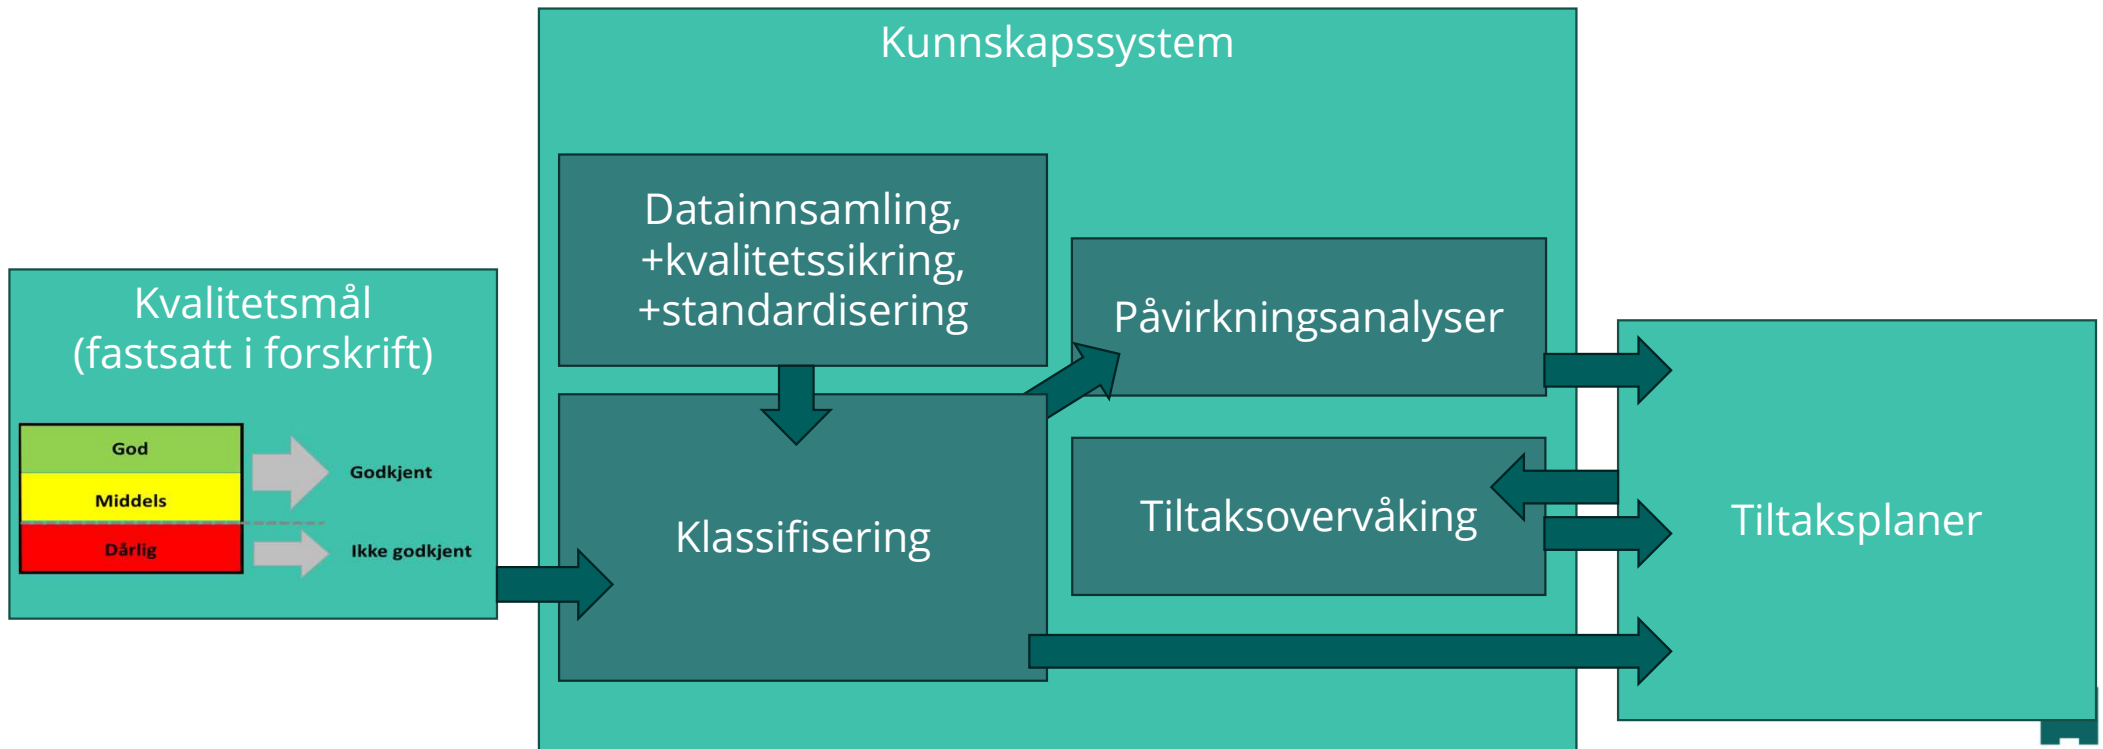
Kunnskapssystem

Kvalitetsmål (fastsatt i forskrift)

God
Middels
Dårlig

Godkjent
Ikke godkjent

Datainnsamling, +kvalitetssikring, +standardisering

Klassifisering

Påvirkningsanalyser

Tiltaksovervåking

Tiltaksplaner